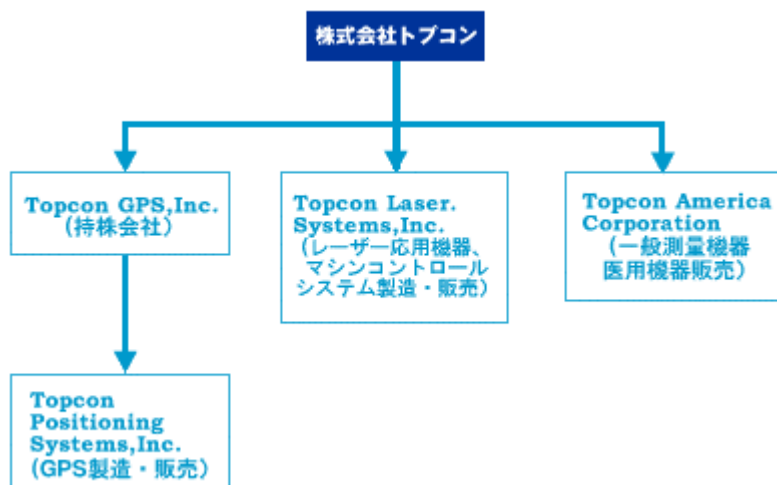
株式会社トプコン

Topcon GPS,Inc.
（持株会社）

Topcon Laser. Systems,Inc.
（レーザー応用機器、マシンコントロールシステム製造・販売）

Topcon America Corporation
（一般測量機器医用機器販売）

Topcon Positioning Systems,Inc.
（GPS製造・販売）